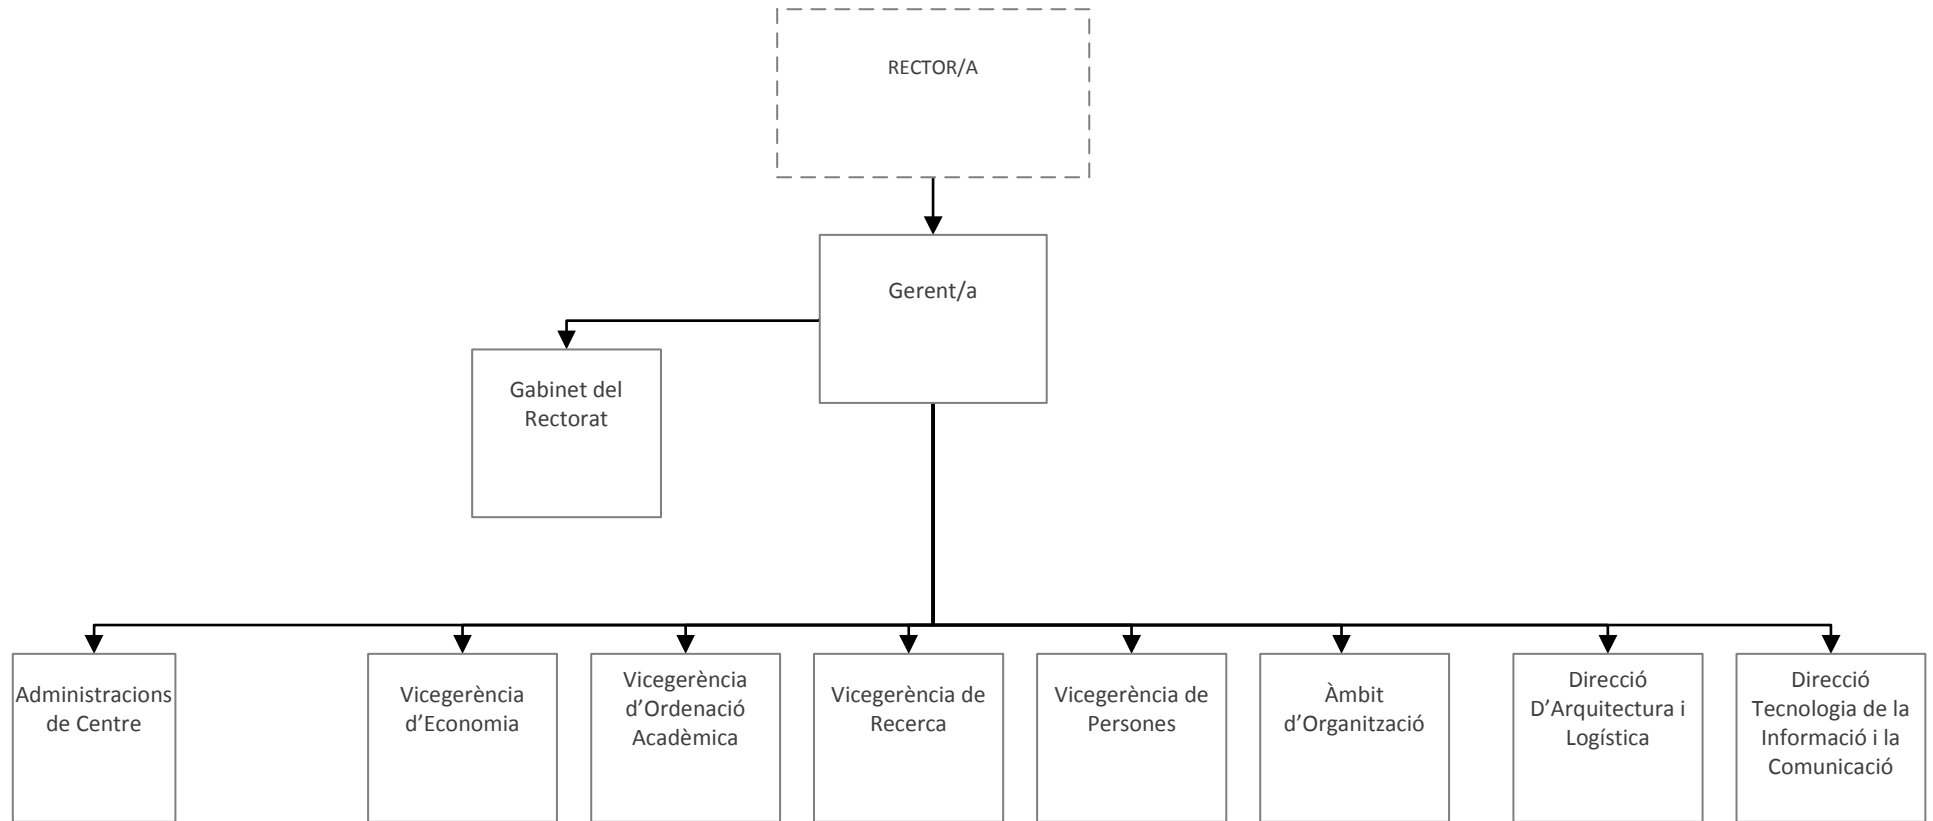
RECTOR/A

Gerent/a

Gabinet del Rectorat

Administracions de Centre

Vicegerència d’Economia

Vicegerència d’Ordenació Acadèmica

Vicegerència de Recerca

Vicegerència de Persones

Àmbit d’Organització

Direcció D’Arquitectura i Logística

Direcció Tecnologia de la Informació i la Comunicació